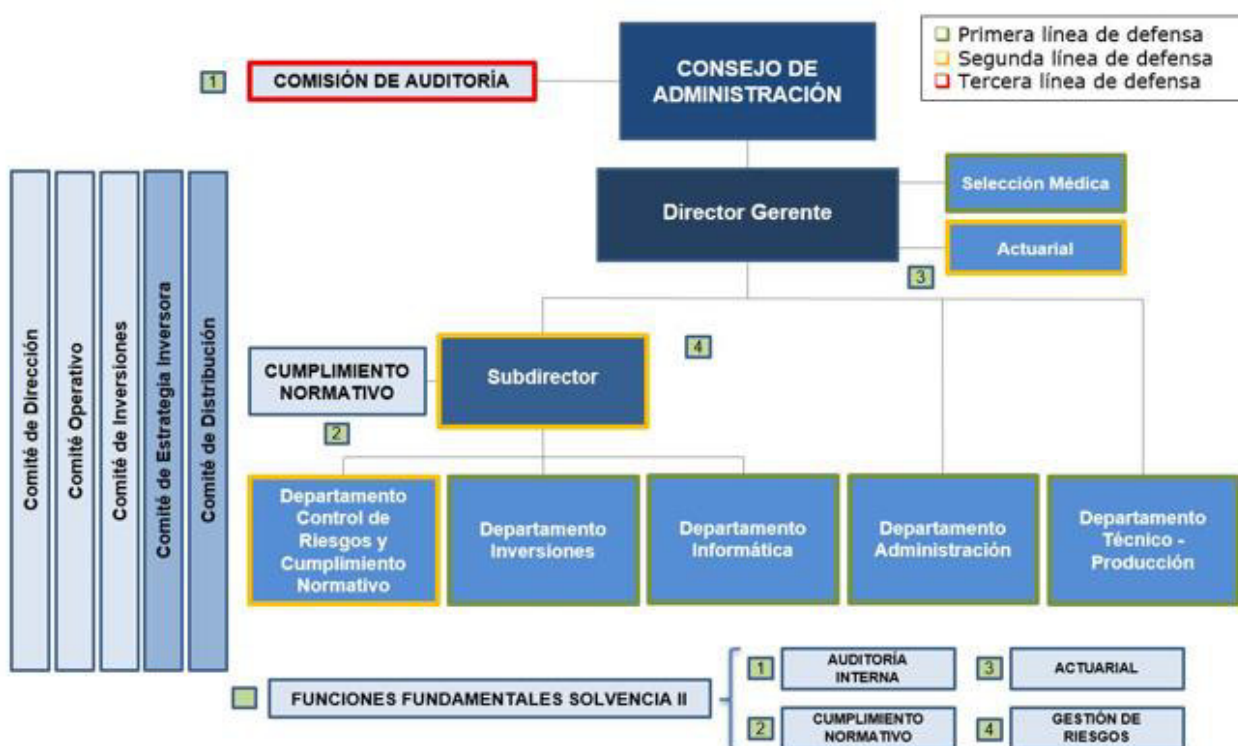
Primera línea de defensa
Segunda línea de defensa
Tercera línea de defensa

1 COMISIÓN DE AUDITORÍA

CONSEJO DE ADMINISTRACIÓN

Director Gerente

Selección Médica

Actuarial

3

Comité de Dirección
Comité Operativo
Comité de Inversiones
Comité de Estrategia Inversora
Comité de Distribución

CUMPLIMIENTO NORMATIVO

2

Subdirector

4

Departamento Control de Riesgos y Cumplimiento Normativo

Departamento Inversiones

Departamento Informática

Departamento Administración

Departamento Técnico - Producción

FUNCIONES FUNDAMENTALES SOLVENCIA II

1 AUDITORÍA INTERNA

3 ACTUARIAL

2 CUMPLIMIENTO NORMATIVO

4 GESTIÓN DE RIESGOS